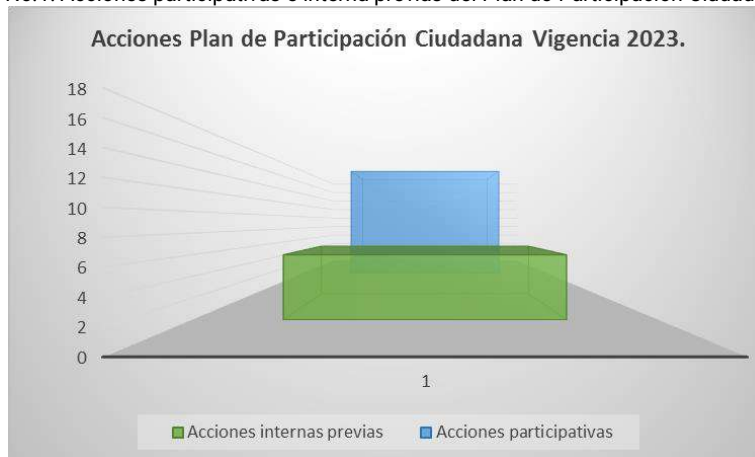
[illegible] Acciones participativas e interna previas del Plan de Participación Ciudad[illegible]

Acciones Plan de Participación Ciudadana Vigencia 2023.

18
16
14
12
10
8
6
4
2
0

1

Acciones internas previas
Acciones participativas